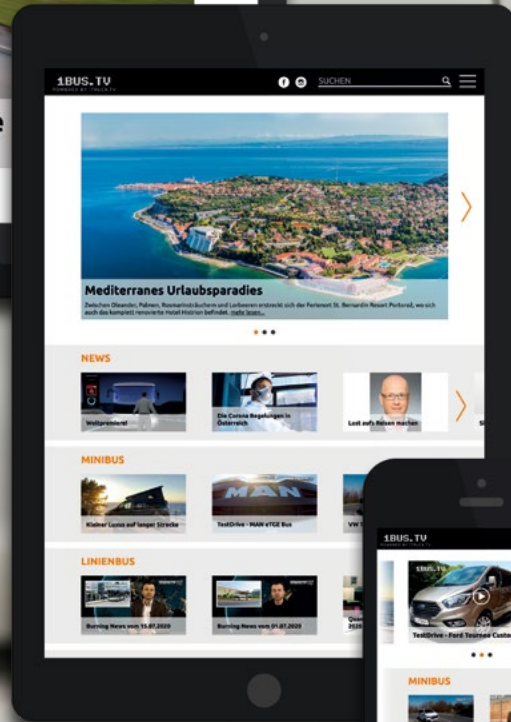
1BUS.TV
POWERED BY TRUCK.TV

SUCHEN

Mediterranes Urlaubsparadies

Zwischen Oleander, Palmen, Rosmarinsträuchern und Lorbeeren erstreckt sich der Ferienort St. Bernardin Resort Portorož, wo sich auch das komplett renovierte Hotel Histrion befindet. mehr lesen...

NEWS

Weltpremiere!

Die Corona Regelungen in Österreich

Lust aufs Reisen machen

MINIBUS

Kleiner Luxus auf langer Strecke

TestDrive - MAN eTGE Bus

VW T

LINIENBUS

Burning News vom 15.07.2020

Burning News vom 01.07.2020

1BUS.TV

TestDrive - Ford Tourneo Custo

MINIBUS